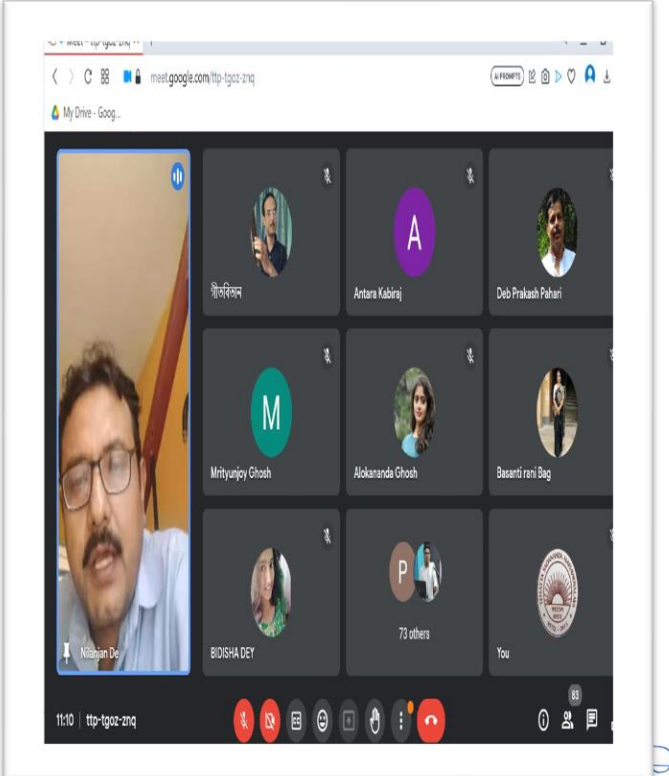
meet.google.com/ttp-tgoz-znq

AI PROMPTS

My Drive - Goog...

Nilanjan De

গীতবিতান

A

Antara Kabiraj

Deb Prakash Pahari

M

Mrityunjoy Ghosh

Alokananda Ghosh

Basanti rani Bag

BIDISHA DEY

P

73 others

You

11:10 | ttp-tgoz-znq

83